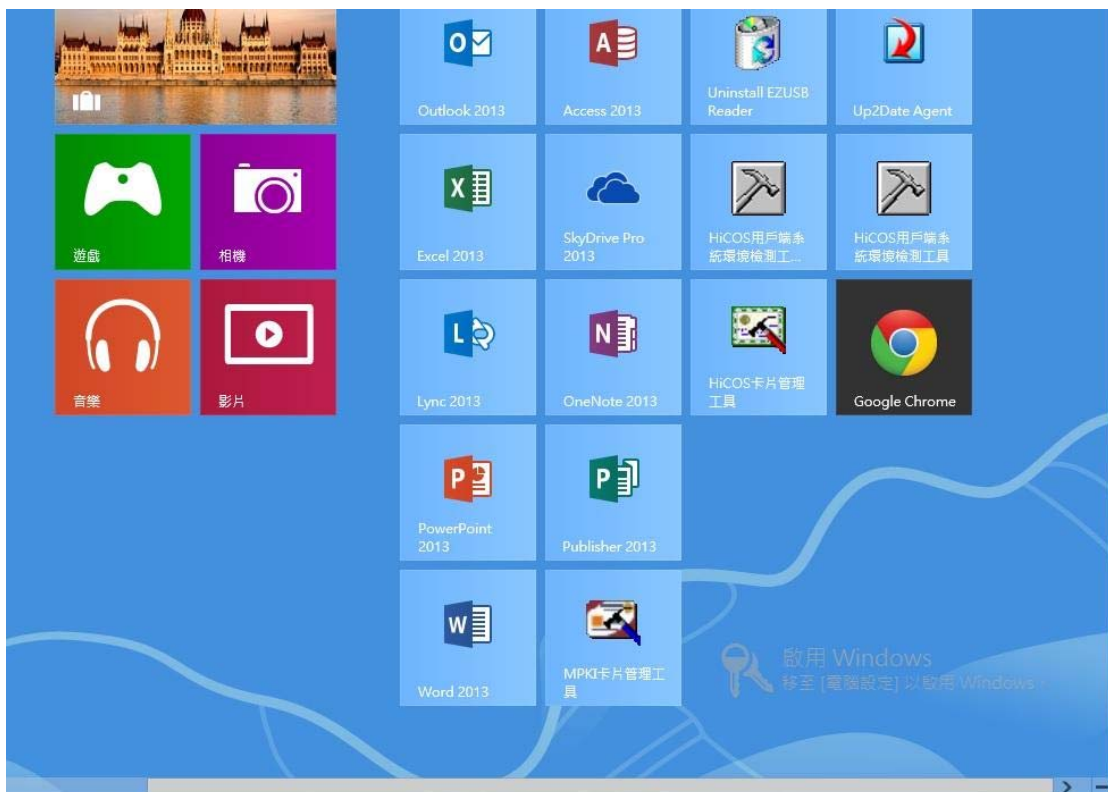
遊戲

相機

音樂

影片

Outlook 2013

Access 2013

Uninstall EZUSB Reader

Up2Date Agent

Excel 2013

SkyDrive Pro 2013

HiCOS用戶端系統環境檢測工...

HiCOS用戶端系統環境檢測工具

Lync 2013

OneNote 2013

HiCOS卡片管理工具

Google Chrome

PowerPoint 2013

Publisher 2013

Word 2013

MPKI卡片管理工具

啟用 Windows
移至 [電腦設定] 以啟用 Windows。